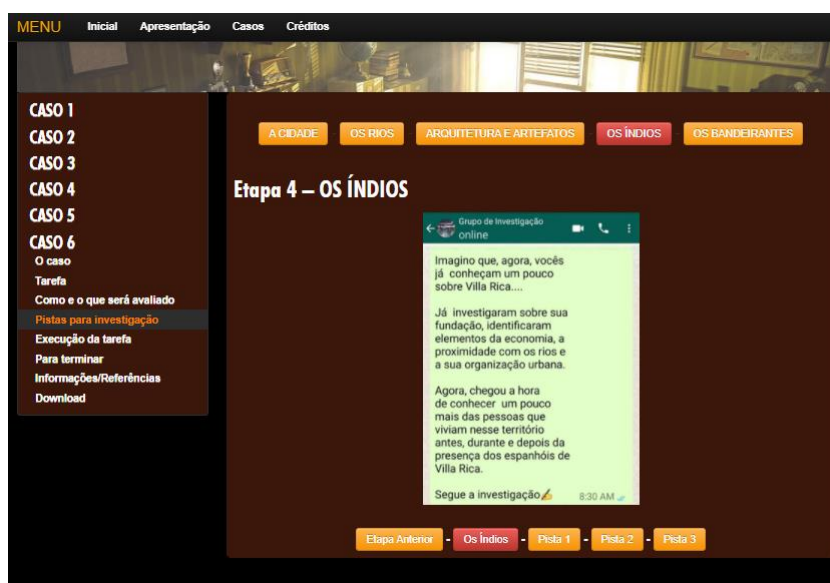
MENU Inicial Apresentação Casos Créditos

CASO 1
CASO 2
CASO 3
CASO 4
CASO 5
CASO 6
O caso
Tarefa
Como e o que será avaliado
Pistas para investigação
Execução da tarefa
Para terminar
Informações/Referências
Download

A CIDADE | OS RIOS | ARQUITETURA E ARTEFATOS | OS ÍNDIOS | OS BANDEIRANTES

Etapa 4 – OS ÍNDIOS

Grupo de Investigação
online

Imagino que, agora, vocês já conheçam um pouco sobre Villa Rica....

Já investigaram sobre sua fundação, identificaram elementos da economia, a proximidade com os rios e a sua organização urbana.

Agora, chegou a hora de conhecer um pouco mais das pessoas que viviam nesse território antes, durante e depois da presença dos espanhóis de Villa Rica.

Segue a investigação✍ 8:30 AM

Etapa Anterior - Os Índios - Pista 1 - Pista 2 - Pista 3